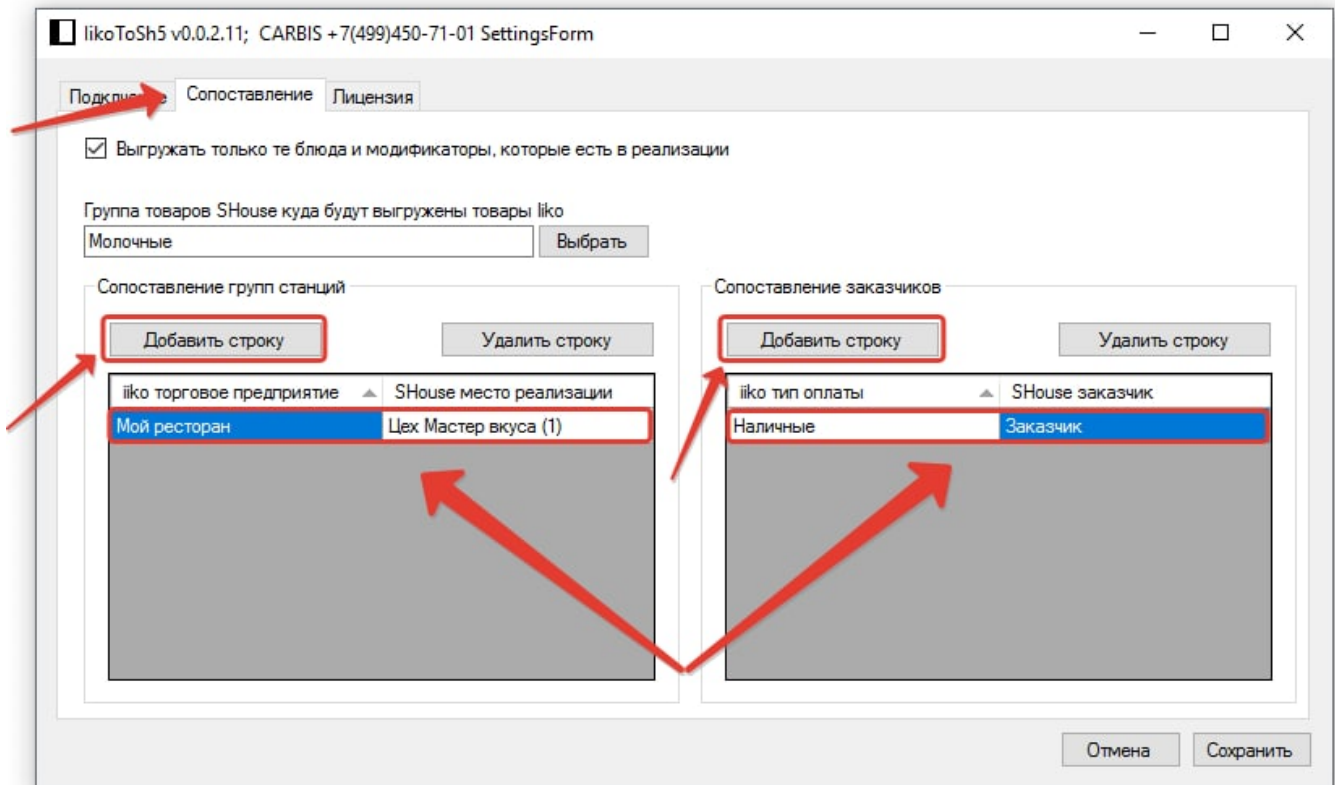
IikoToSh5 v0.0.2.11; CARBIS +7(499)450-71-01 SettingsForm

Подкл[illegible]е | Сопоставление | Лицензия

☑ Выгружать только те блюда и модификаторы, которые есть в реализации

Группа товаров SHouse куда будут выгружены товары Iiko

Молочные

Выбрать

Сопоставление групп станций

Добавить строку

Удалить строку

| iiko торговое предприятие | SHouse место реализации |
|---|---|
| Мой ресторан | Цех Мастер вкуса (1) |

Сопоставление заказчиков

Добавить строку

Удалить строку

| iiko тип оплаты | SHouse заказчик |
|---|---|
| Наличные | Заказчик |

Отмена

Сохранить